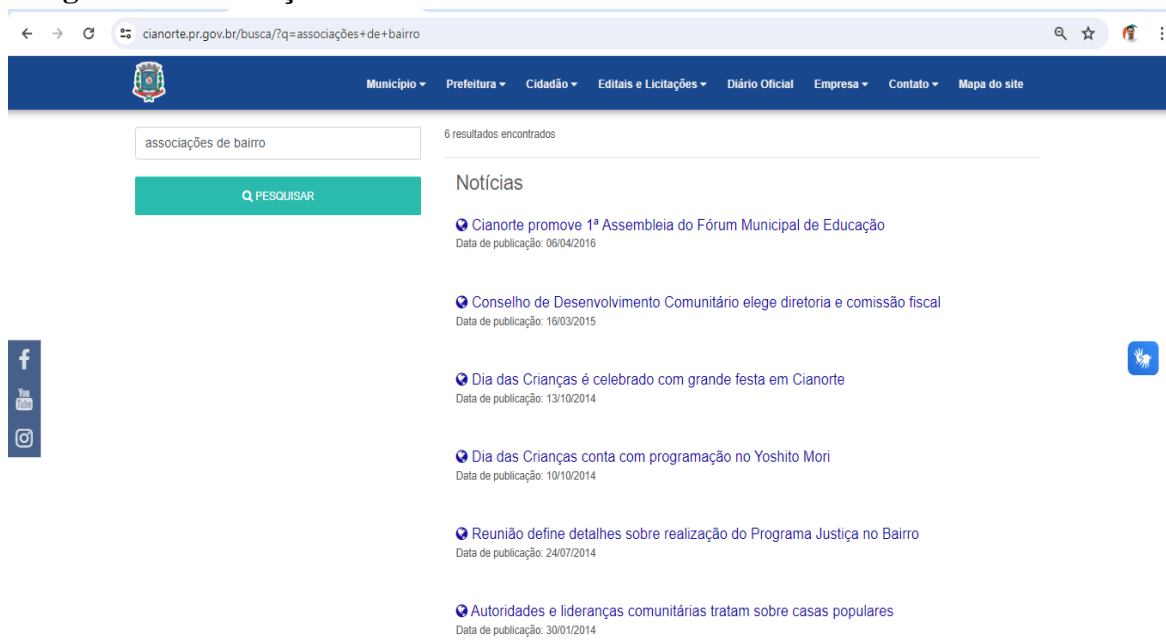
cianorte.pr.gov.br/busca/?q=associações+de+bairro

Município ▾ Prefeitura ▾ Cidadão ▾ Editais e Licitações ▾ Diário Oficial Empresa ▾ Contato ▾ Mapa do site

associações de bairro

PESQUISAR

6 resultados encontrados

Notícias

Cianorte promove 1ª Assembleia do Fórum Municipal de Educação
Data de publicação: 06/04/2016

Conselho de Desenvolvimento Comunitário elege diretoria e comissão fiscal
Data de publicação: 16/03/2015

Dia das Crianças é celebrado com grande festa em Cianorte
Data de publicação: 13/10/2014

Dia das Crianças conta com programação no Yoshito Mori
Data de publicação: 10/10/2014

Reunião define detalhes sobre realização do Programa Justiça no Bairro
Data de publicação: 24/07/2014

Autoridades e lideranças comunitárias tratam sobre casas populares
Data de publicação: 30/01/2014